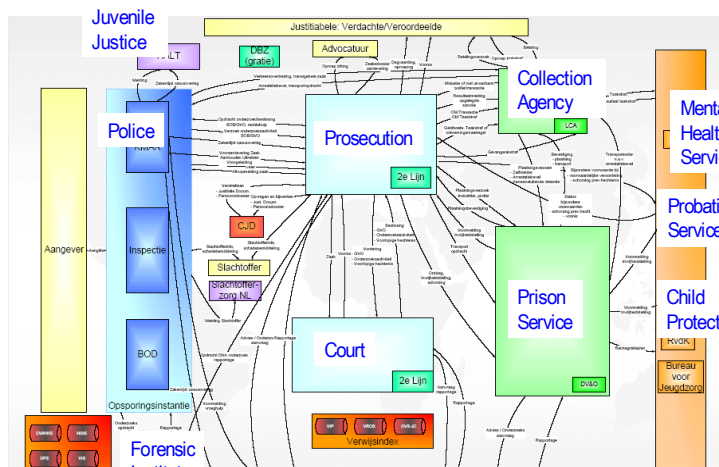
Juvenile Justice

Justitiabele: Verdachte/Veroordeelde

HALT

DBZ (gratie)

Advocatuur

Collection Agency

LCA

Mental Health Servi

Police

KMAR

Inspectie

BOD

Opsporingsinstantie

Aangever

Prosecution

2e Lijn

CJD

Slachtoffer

Slachtofferzorg NL

Court

2e Lijn

Prison Service

DV&O

Probation Service

Child Protect

RvdK

Bureau voor Jeugdzorg

Verwijsindex

Forensic